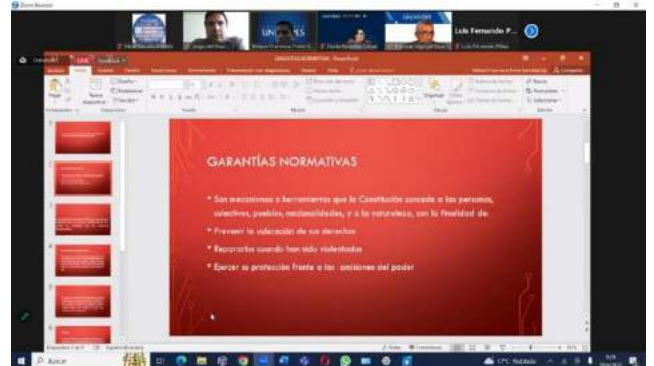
Zoom Reunión

UNICIPLS

Luis Fernando P...

GARANTÍAS NORMATIVAS - PowerPoint

GARANTÍAS NORMATIVAS

• Son mecanismos o herramientas que la Constitución concede a las personas, colectivos, pueblos, nacionalidades, y a la naturaleza, con la finalidad de:

• Prevenir la violación de sus derechos

• Repararlos cuando han sido violentados

• Ejercer su protección frente a las omisiones del poder

Buscar

17°C Nublado